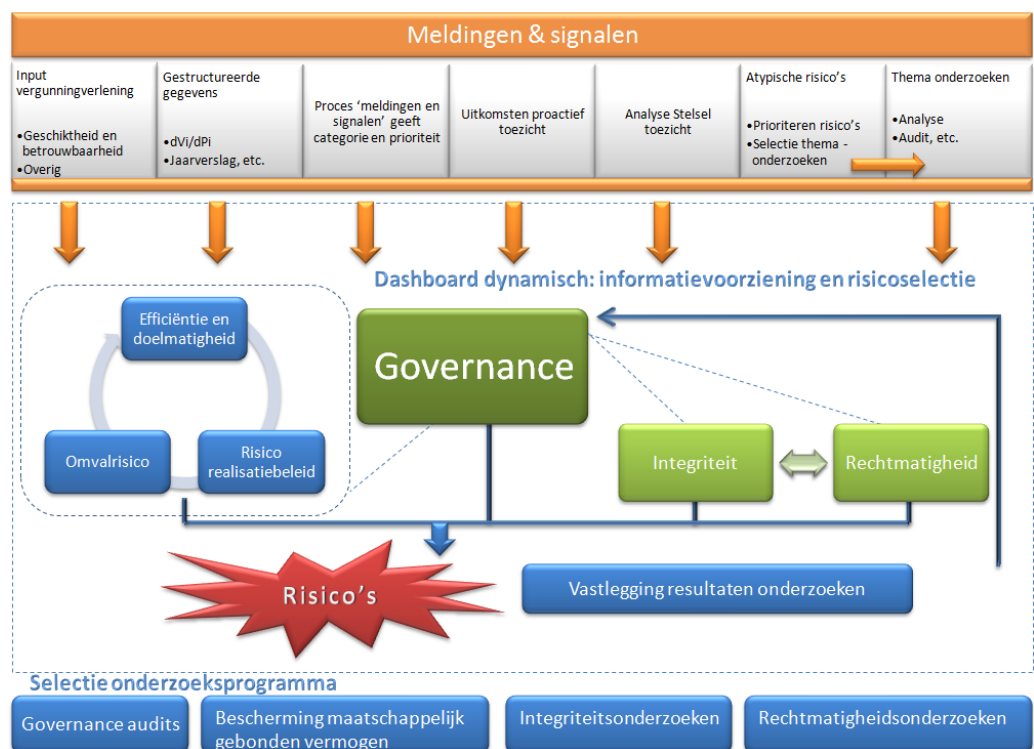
Meldingen & signalen

Input vergunningverlening

•Geschiktheid en betrouwbaarheid
•Overig

Gestructureerde gegevens

•dVi/dPi
•Jaarverslag, etc.

Proces 'meldingen en signalen' geeft categorie en prioriteit

Uitkomsten proactief toezicht

Analyse Stelsel toezicht

Atypische risico's

•Prioriteren risico's
•Selectie thema - onderzoeken

Thema onderzoeken

•Analyse
•Audit, etc.

Dashboard dynamisch: informatievoorziening en risicoselectie

Efficiëntie en doelmatigheid

Omvalrisico

Risico realisatiebeleid

Governance

Integriteit

Rechtmatigheid

Risico's

Vastlegging resultaten onderzoeken

Selectie onderzoeksprogramma

Governance audits

Bescherming maatschappelijk gebonden vermogen

Integriteitsonderzoeken

Rechtmatigheidsonderzoeken